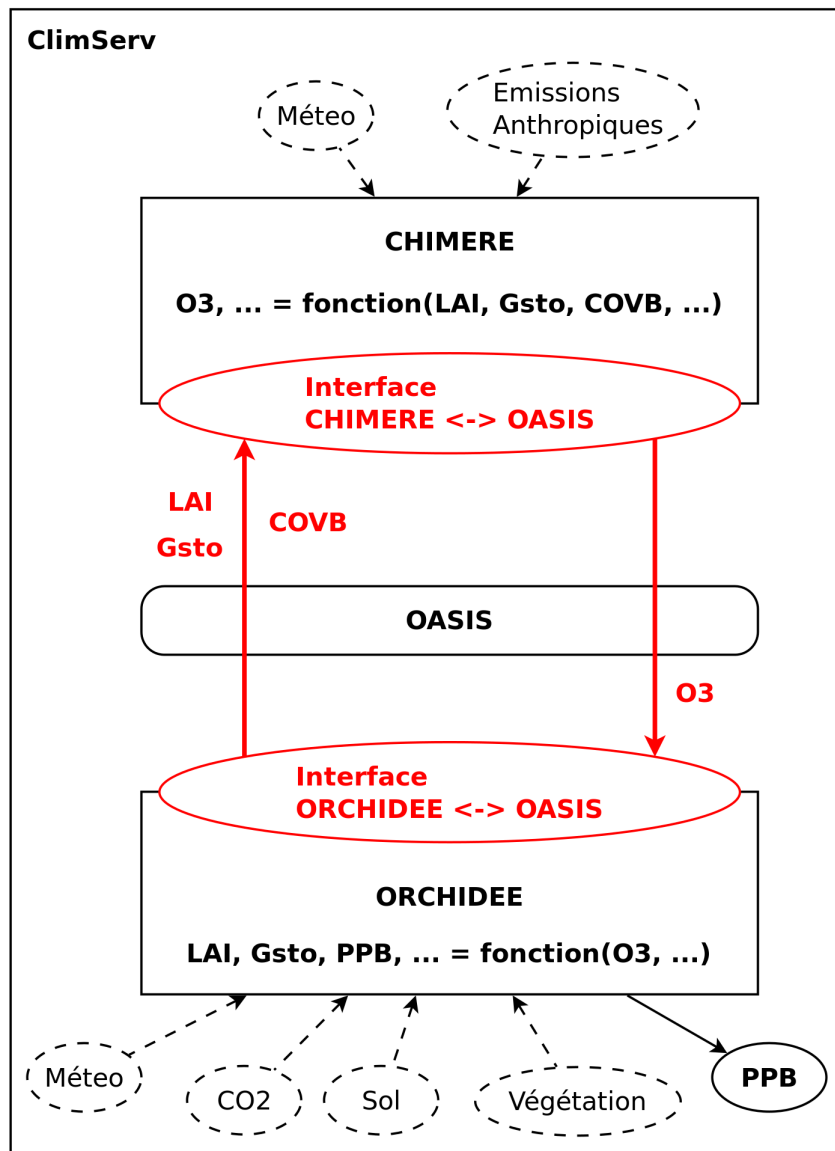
ClimServ

Méteo

Emissions Anthropiques

CHIMERE

O3, ... = fonction(LAI, Gsto, COVB, ...)

Interface CHIMERE <-> OASIS

LAI

Gsto

COVB

OASIS

O3

Interface ORCHIDEE <-> OASIS

ORCHIDEE

LAI, Gsto, PPB, ... = fonction(O3, ...)

Méteo

CO2

Sol

Végétation

PPB